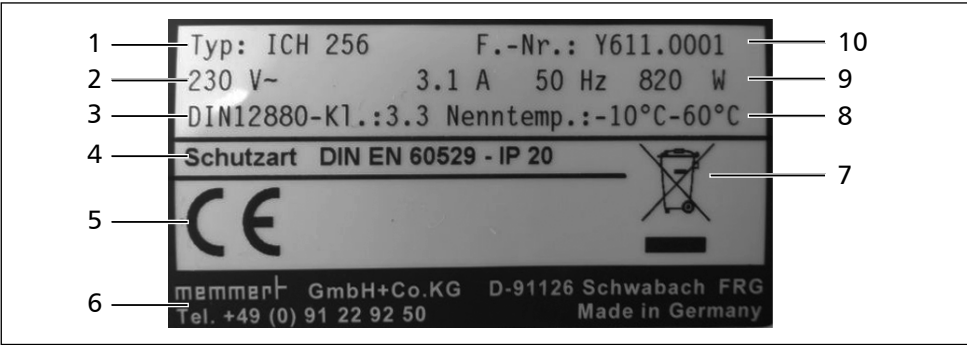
1 Typ: ICH 256
F.-Nr.: Y611.0001 10
2 230 V~
3.1 A 50 Hz 820 W 9
3 DIN12880-Kl.:3.3 Nenntemp.:-10°C-60°C 8
4 Schutzart DIN EN 60529 - IP 20
7
5 CE
6 memmert GmbH+Co.KG D-91126 Schwabach FRG
Tel. +49 (0) 91 22 92 50 Made in Germany